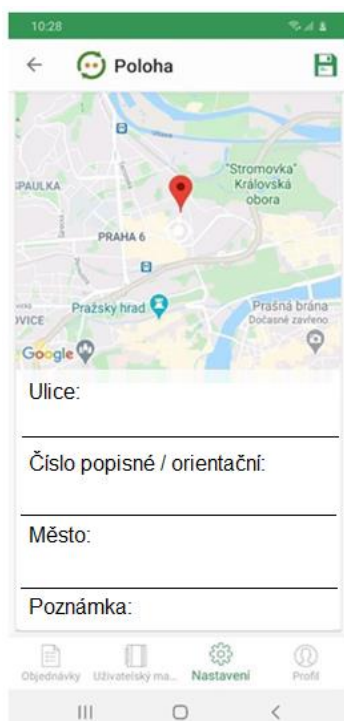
10:28

Poloha

"Stromovka" Královská obora

SPAULKA

PRAHA 6

Pražský hrad

Prašná brána
Dočasně zavřeno

OVICE

Google

Ulice:

Číslo popisné / orientační:

Město:

Poznámka:

Objednávky Uživatelský ma... Nastavení Profil